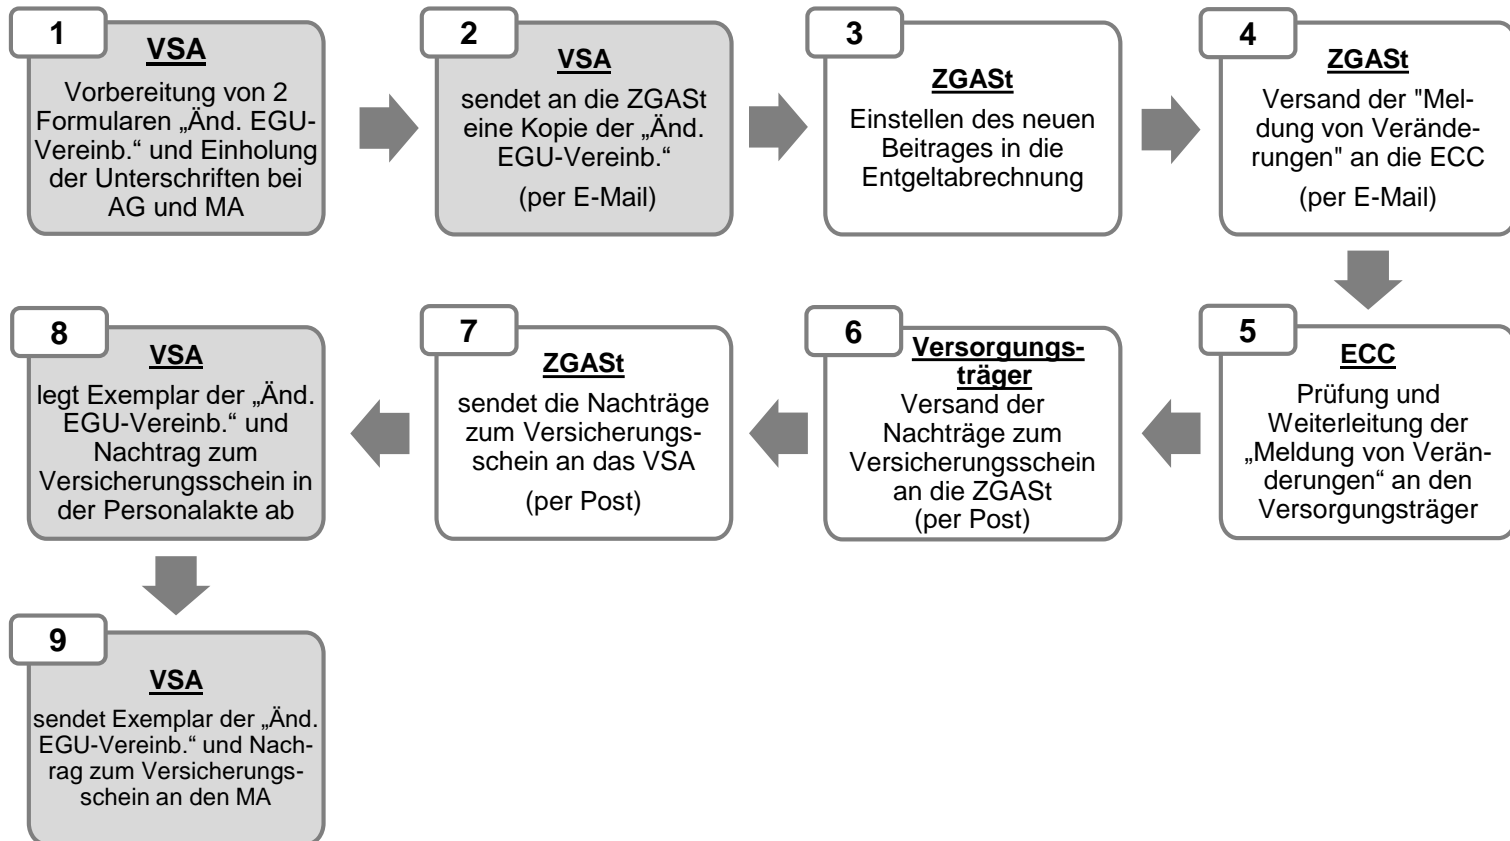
1
VSA
Vorbereitung von 2 Formularen „Änd. EGU-Vereinb." und Einholung der Unterschriften bei AG und MA

2
VSA
sendet an die ZGASt eine Kopie der „Änd. EGU-Vereinb."
(per E-Mail)

3
ZGASt
Einstellen des neuen Beitrages in die Entgeltabrechnung

4
ZGASt
Versand der "Meldung von Veränderungen" an die ECC
(per E-Mail)

5
ECC
Prüfung und Weiterleitung der „Meldung von Veränderungen" an den Versorgungsträger

6
Versorgungsträger
Versand der Nachträge zum Versicherungsschein an die ZGASt
(per Post)

7
ZGASt
sendet die Nachträge zum Versicherungsschein an das VSA
(per Post)

8
VSA
legt Exemplar der „Änd. EGU-Vereinb." und Nachtrag zum Versicherungsschein in der Personalakte ab

9
VSA
sendet Exemplar der „Änd. EGU-Vereinb." und Nachtrag zum Versicherungsschein an den MA